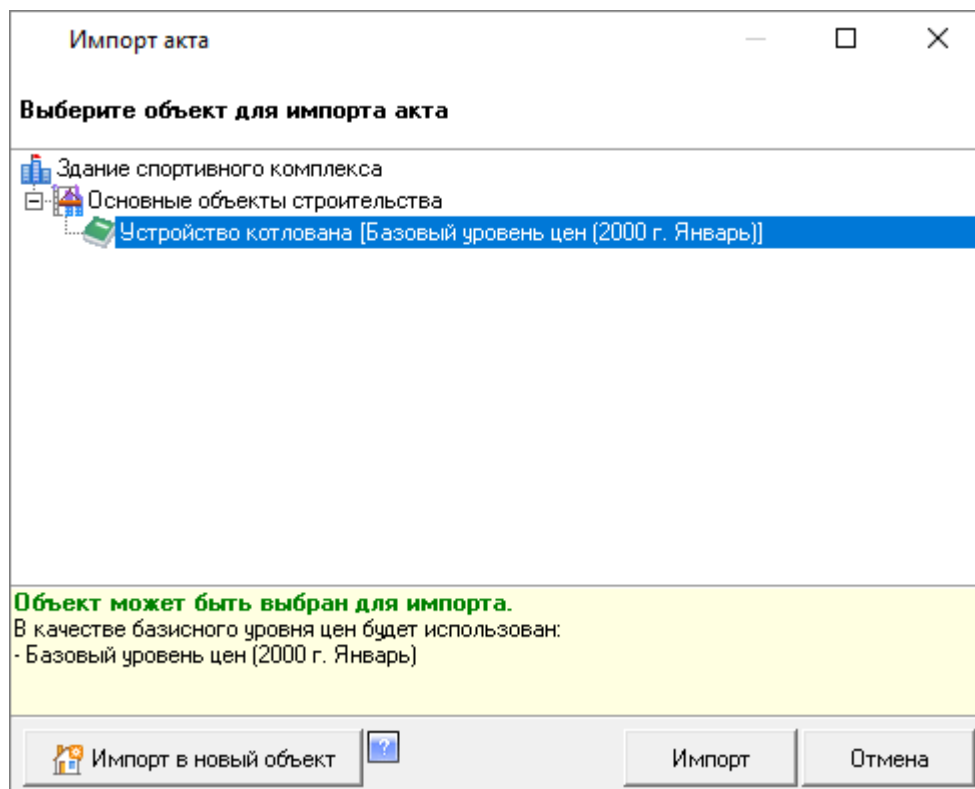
Импорт акта

Выберите объект для импорта акта

Здание спортивного комплекса
Основные объекты строительства
Устройство котлована [Базовый уровень цен (2000 г. Январь)]

Объект может быть выбран для импорта.
В качестве базисного уровня цен будет использован:
- Базовый уровень цен (2000 г. Январь)

Импорт в новый объект
Импорт
Отмена